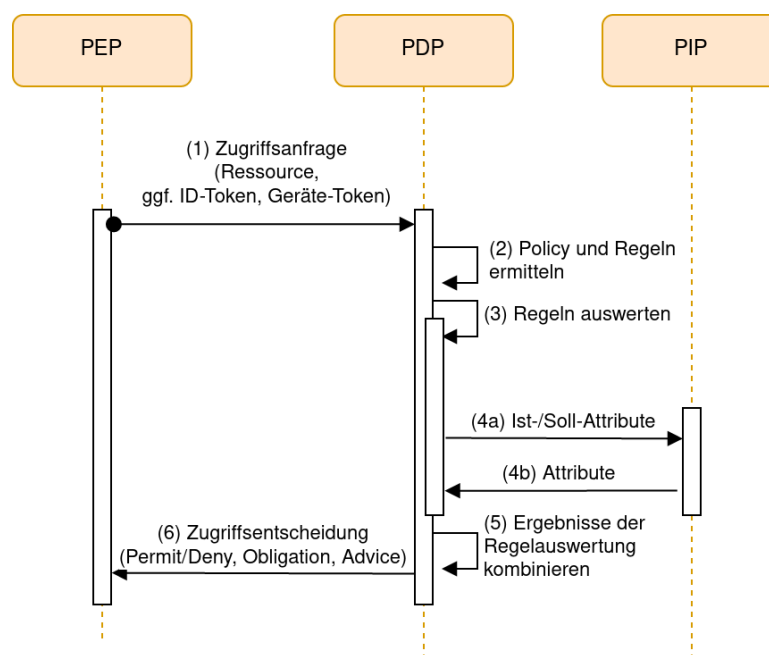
PEP

PDP

PIP

(1) Zugriffsanfrage
(Ressource,
ggf. ID-Token, Geräte-Token)

(2) Policy und Regeln ermitteln

(3) Regeln auswerten

(4a) Ist-/Soll-Attribute

(4b) Attribute

(5) Ergebnisse der Regelauswertung kombinieren

(6) Zugriffsentscheidung
(Permit/Deny, Obligation, Advice)